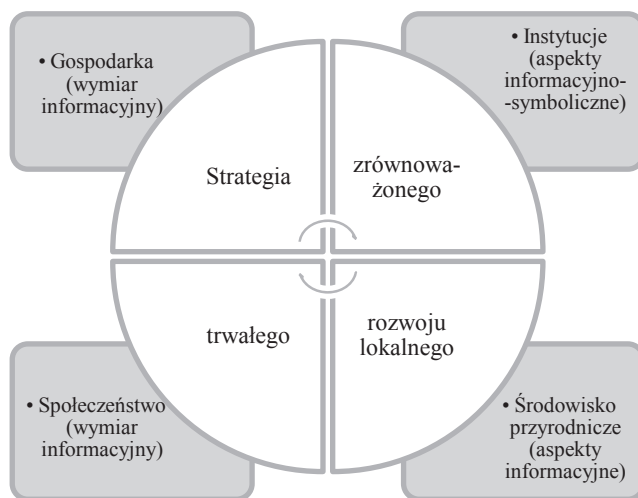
• Gospodarka (wymiar informacyjny)

• Instytucje (aspekty informacyjno-symboliczne)

Strategia

zrównoważonego

trwałego

rozwoju lokalnego

• Społeczeństwo (wymiar informacyjny)

• Środowisko przyrodnicze (aspekty informacyjne)